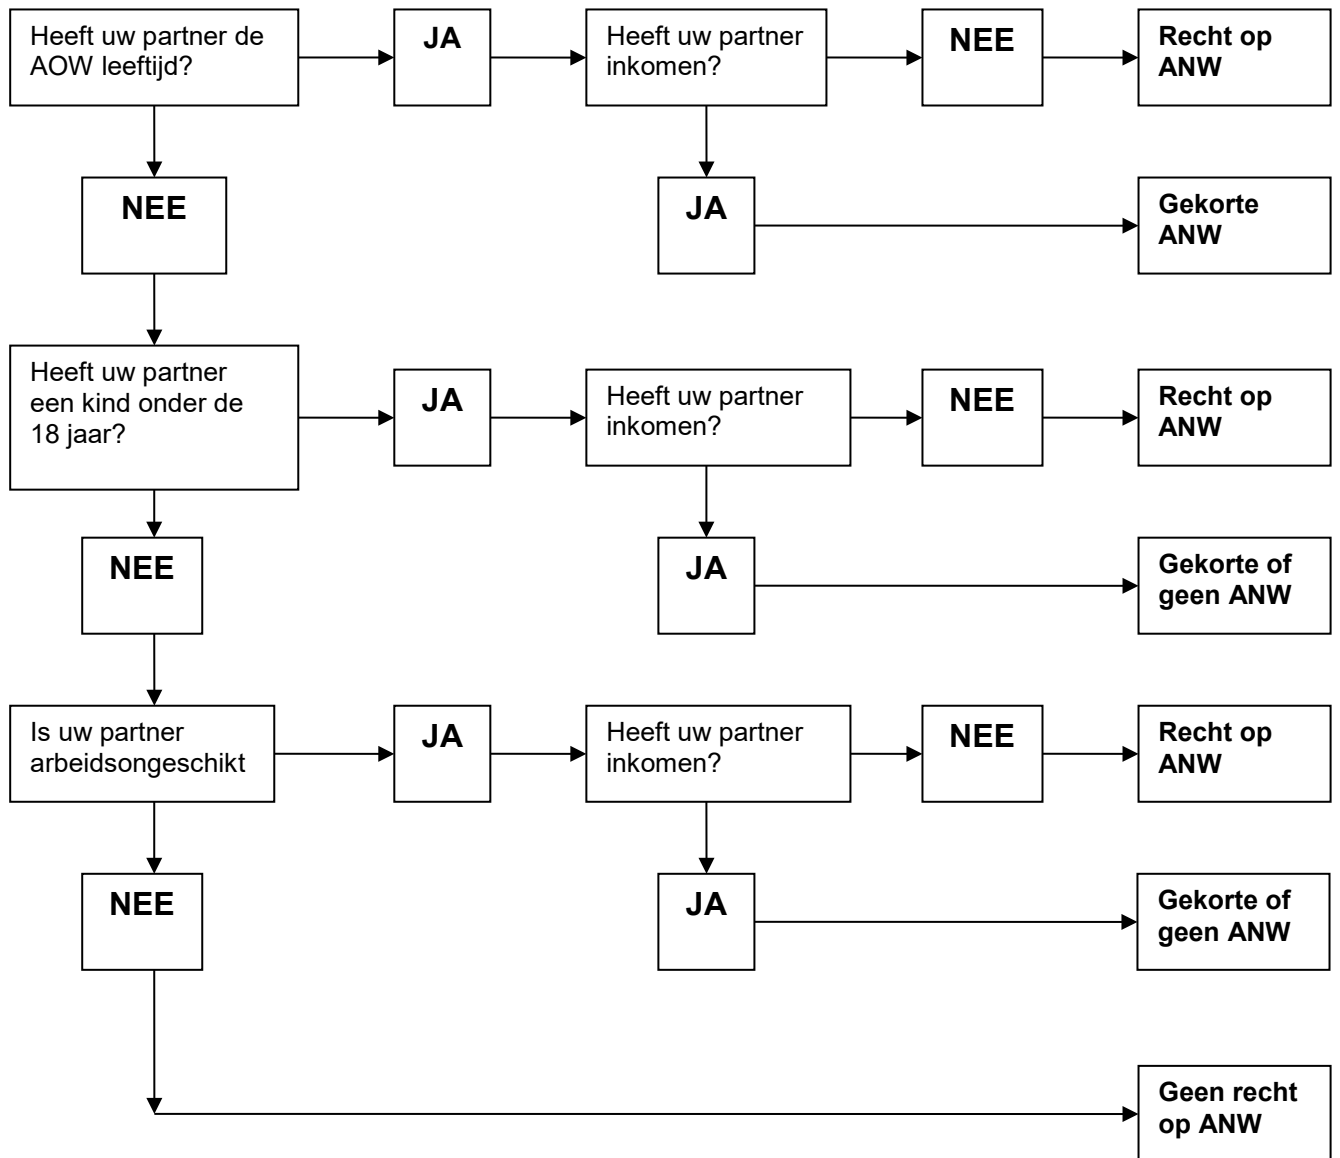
Heeft uw partner de AOW leeftijd?

JA

Heeft uw partner inkomen?

NEE

Recht op ANW

JA

Gekorte ANW

NEE

Heeft uw partner een kind onder de 18 jaar?

JA

Heeft uw partner inkomen?

NEE

Recht op ANW

JA

Gekorte of geen ANW

NEE

Is uw partner arbeidsongeschikt

JA

Heeft uw partner inkomen?

NEE

Recht op ANW

JA

Gekorte of geen ANW

NEE

Geen recht op ANW